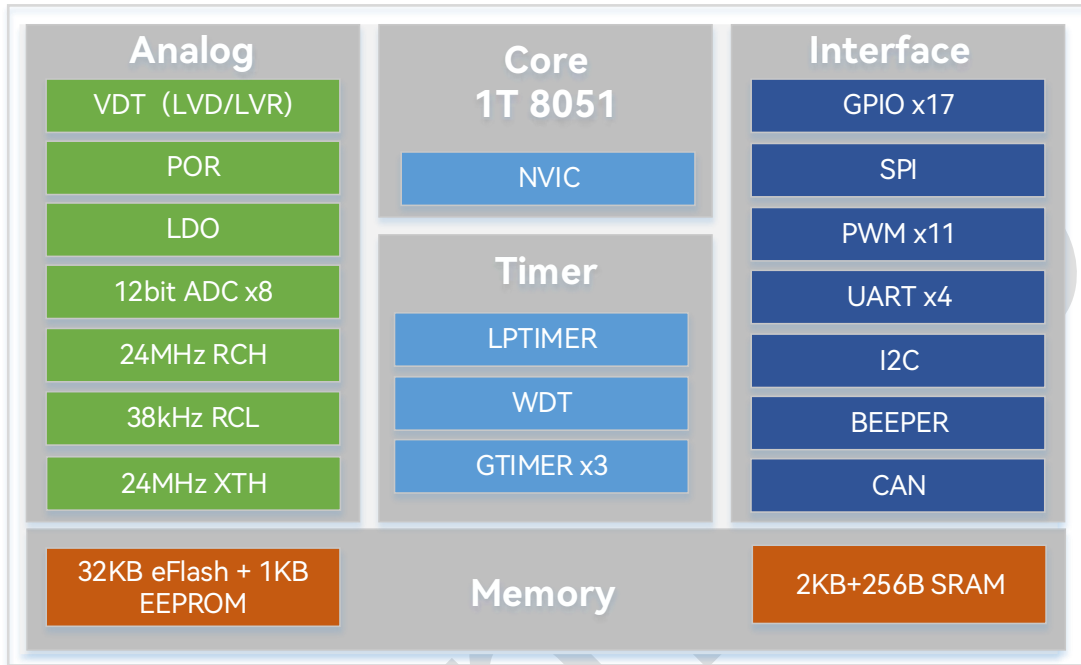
Analog

VDT（LVD/LVR)

POR

LDO

12bit ADC x8

24MHz RCH

38kHz RCL

24MHz XTH

Core
1T 8051

NVIC

Timer

LPTIMER

WDT

GTIMER x3

Interface

GPIO x17

SPI

PWM x11

UART x4

I2C

BEEPER

CAN

32KB eFlash + 1KB EEPROM

Memory

2KB+256B SRAM